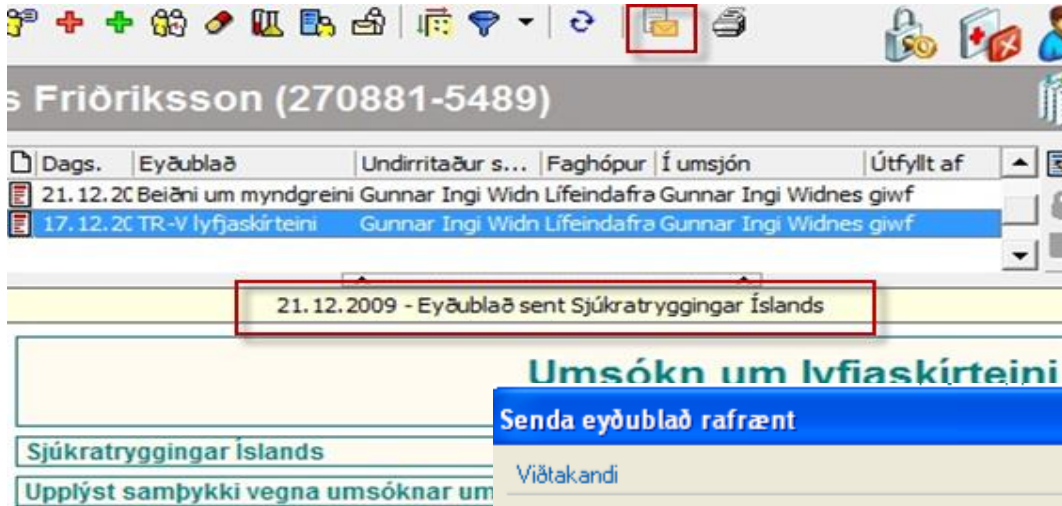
s Friðriksson (270881-5489)

| Dags. | Eyðublað | Undirritaður s... | Faghópur | Í umsjón | Útfyllt af |
|---|---|---|---|---|---|
| 21.12.20 | Beiðni um myndgreini | Gunnar Ingi Widn | Lífeindafræ | Gunnar Ingi Widnes | giwf |
| 17.12.20 | TR-V lyfjaskírteini | Gunnar Ingi Widn | Lífeindafræ | Gunnar Ingi Widnes | giwf |

21.12.2009 - Eyðublað sent Sjúkratryggingar Íslands

Umsókn um lyfjaskírteini

Senda eyðublað rafrænt

Viðtakandi

Sjúkratryggingar Íslands

Upplýst samþykki vegna umsóknar um